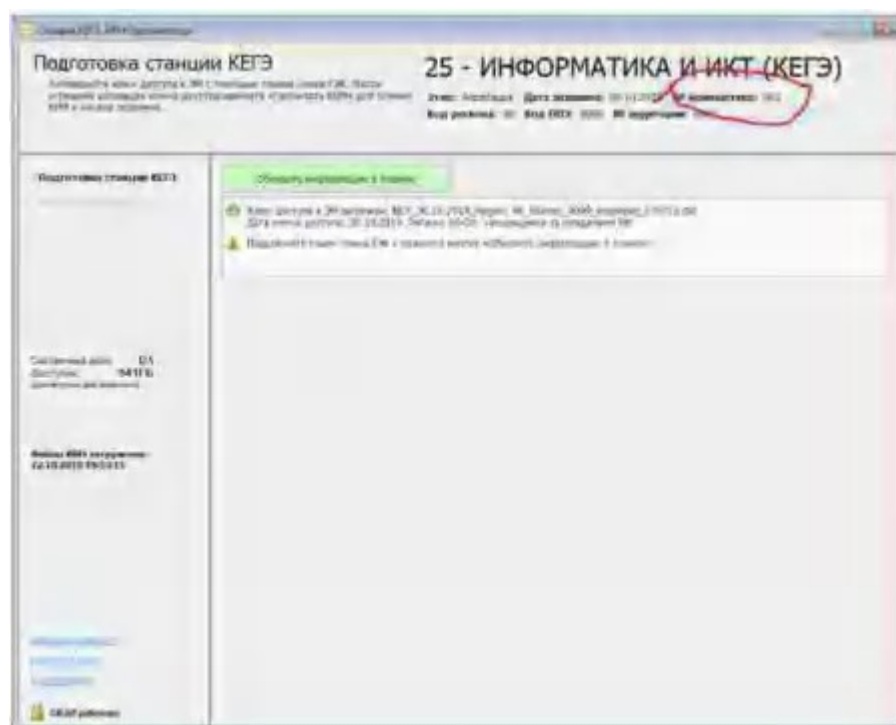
Подготовка станции КЕГЭ

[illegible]

25 - ИНФОРМАТИКА И ИКТ (КЕГЭ)

Этап: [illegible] Дата экзамена: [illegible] № аудитории: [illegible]

Код региона: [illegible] Код ППЭ: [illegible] № аудитории: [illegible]

Подготовка станции КЕГЭ

Обновить информацию о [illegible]

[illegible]

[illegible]

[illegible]

Системный диск: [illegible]
Доступно: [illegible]

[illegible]

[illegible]

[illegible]